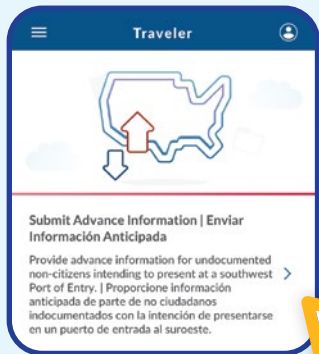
Traveler

Submit Advance Information | Enviar Información Anticipada

Provide advance information for undocumented non-citizens intending to present at a southwest Port of Entry. | Proporcione información anticipada de parte de no ciudadanos indocumentados con la intención de presentarse en un puerto de entrada al suroeste.